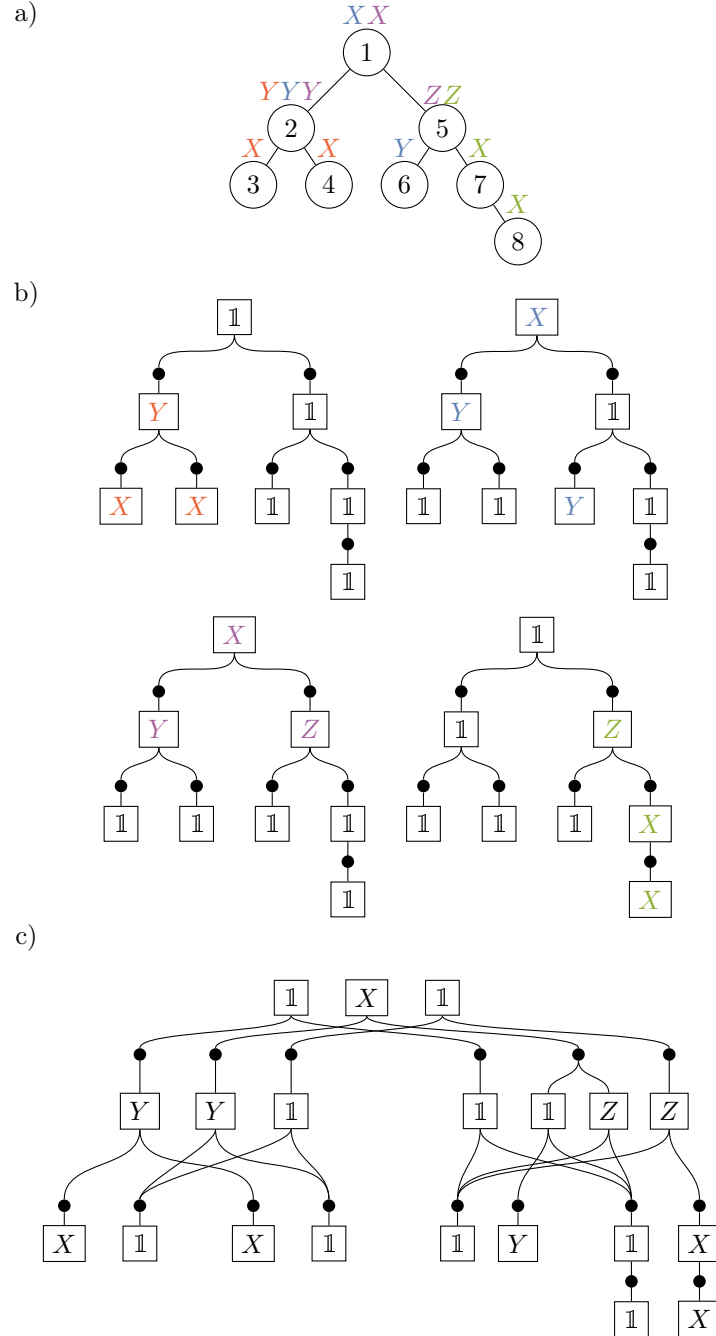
a)

$XX$
1
$YYY$
2
$ZZ$
5
$X$
$X$
$Y$
$X$
3
4
6
7
$X$
8

b)

$\mathbb{1}$
$Y$
$\mathbb{1}$
$X$
$X$
$\mathbb{1}$
$\mathbb{1}$
$\mathbb{1}$

$X$
$Y$
$\mathbb{1}$
$\mathbb{1}$
$\mathbb{1}$
$Y$
$\mathbb{1}$
$\mathbb{1}$

$X$
$Y$
$Z$
$\mathbb{1}$
$\mathbb{1}$
$\mathbb{1}$
$\mathbb{1}$
$\mathbb{1}$

$\mathbb{1}$
$\mathbb{1}$
$Z$
$\mathbb{1}$
$\mathbb{1}$
$\mathbb{1}$
$X$
$X$

c)

$\mathbb{1}$ $X$ $\mathbb{1}$
$Y$ $Y$ $\mathbb{1}$ $\mathbb{1}$ $\mathbb{1}$ $Z$ $Z$
$X$ $\mathbb{1}$ $X$ $\mathbb{1}$ $\mathbb{1}$ $Y$ $\mathbb{1}$ $X$
$\mathbb{1}$ $X$